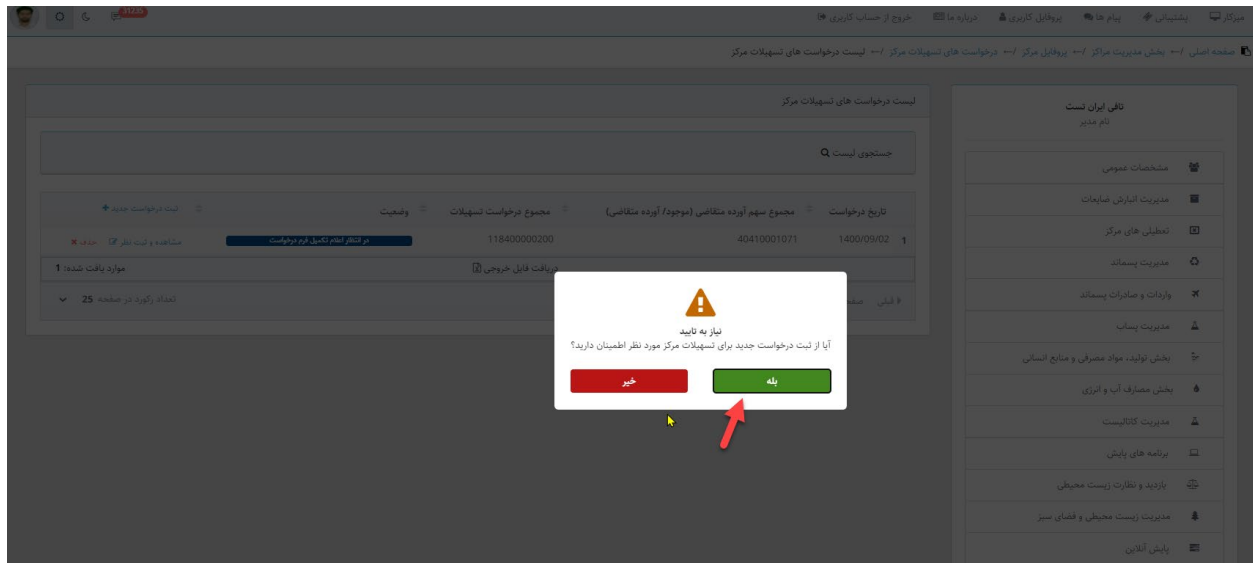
مرکز پشتیبانی پیام ها پروفایل کاربری درباره ما خروج از حساب کاربری

صفحه اصلی ← بخش مدیریت مراکز ← پروفایل مرکز ← درخواست های تسهیلات مرکز ← لیست درخواست های تسهیلات مرکز

تاقی ایران تست
نام مدیر

مشخصات عمومی
مدیریت انبارش ضایعات
تعطیلی های مرکز
مدیریت پسماند
واردات و صادرات پسماند
مدیریت پساب
بخش تولید، مواد مصرفی و منابع انسانی
بخش مصارف آب و انرژی
مدیریت کاتالیست
برنامه های پایش
بازدید و نظارت زیست محیطی
مدیریت زیست محیطی و فضای سبز
پایش آنلاین

لیست درخواست های تسهیلات مرکز

جستجوی لیست

| | تاریخ درخواست | مجموع سهم آورده متقاضی (موجود/ آورده متقاضی) | مجموع درخواست تسهیلات | وضعیت | ثبت درخواست جدید |
|---|---|---|---|---|---|
| 1 | 1400/09/02 | 40410001071 | 118400000200 | در انتظار اتمام تکمیل فرم درخواست | مشاهده و ثبت نظر حذف |

دریافت فایل خروجی
موارد یافت شده: 1
قبلی
تعداد رکورد در صفحه 25

نیاز به تایید
آیا از ثبت درخواست جدید برای تسهیلات مرکز مورد نظر اطمینان دارید؟
بله
خیر